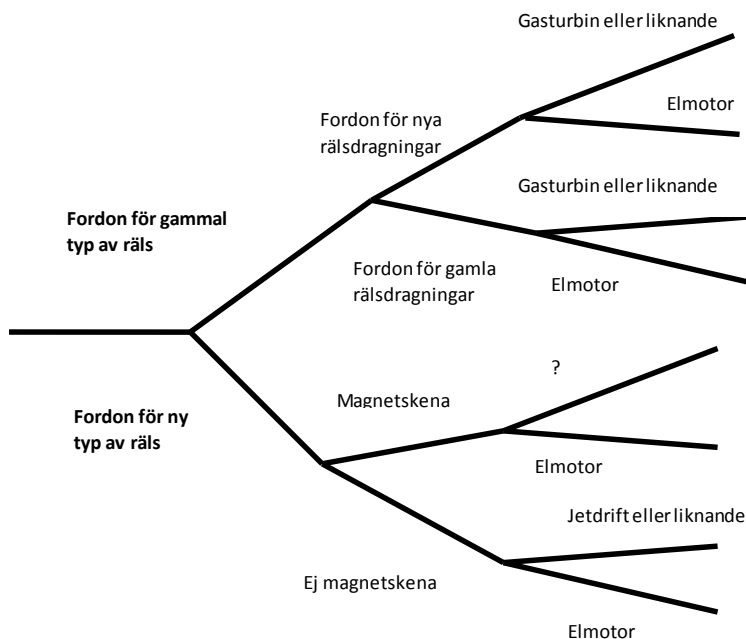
Gasturbin eller liknande

Elmotor

Fordon för nya rälsdragningar

Gasturbin eller liknande

Fordon för gammal typ av räls

Fordon för gamla rälsdragningar

Elmotor

?

Magnetskena

Fordon för ny typ av räls

Elmotor

Jetdrift eller liknande

Ej magnetskena

Elmotor